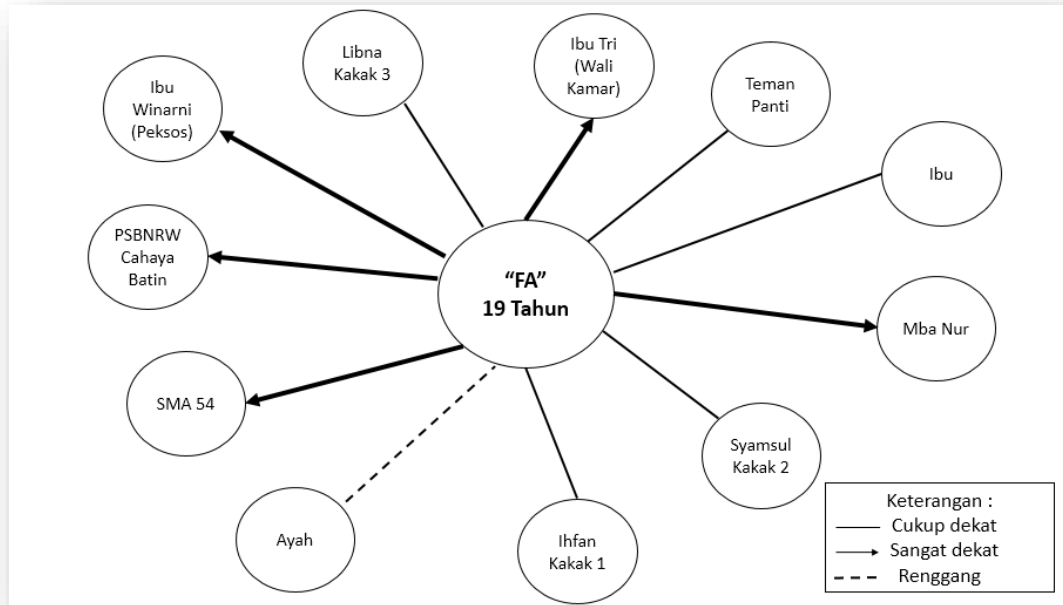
Libna Kakak 3

Ibu Tri (Wali Kamar)

Teman Panti

Ibu Winarni (Peksos)

Ibu

PSBNRW Cahaya Batin

"FA" 19 Tahun

Mba Nur

SMA 54

Syamsul Kakak 2

Ayah

Ihfan Kakak 1

Keterangan :
Cukup dekat
Sangat dekat
Renggang